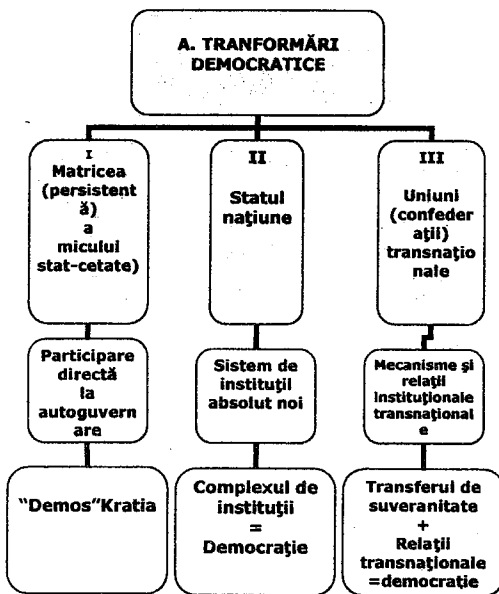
A. TRANFORMĂRI DEMOCRATICE

I
Matricea (persistentă) a micului stat-cetate)

Participare directă la autoguvernare

"Demos"Kratia

II
Statul naţiune

Sistem de instituţii absolut noi

Complexul de instituţii
=
Democraţie

III
Uniuni (confederaţii) transnaţionale

Mecanisme şi relaţii instituţionale transnaţionale

Transferul de suveranitate
+
Relaţii transnaţionale
=democraţie